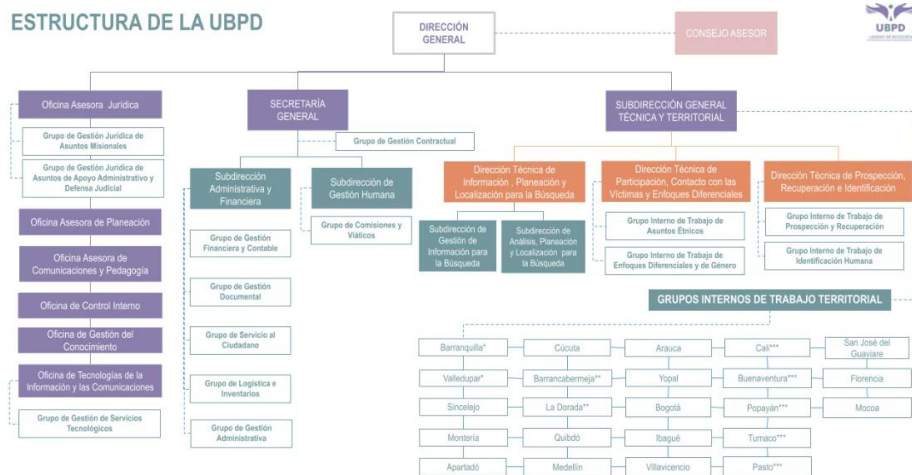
ESTRUCTURA DE LA UBPD

DIRECCIÓN GENERAL

CONSEJO ASESOR

UBPD

Oficina Asesora Jurídica

Grupo de Gestión Jurídica de Asuntos Misionales

Grupo de Gestión Jurídica de Asuntos de Apoyo Administrativo y Defensa Judicial

Oficina Asesora de Planeación

Oficina Asesora de Comunicaciones y Pedagogía

Oficina de Control Interno

Oficina de Gestión del Conocimiento

Oficina de Tecnologías de la Información y las Comunicaciones

Grupo de Gestión de Servicios Tecnológicos

SECRETARÍA GENERAL

Grupo de Gestión Contractual

Subdirección Administrativa y Financiera

Grupo de Gestión Financiera y Contable

Grupo de Gestión Documental

Grupo de Servicio al Ciudadano

Grupo de Logística e Inventarios

Grupo de Gestión Administrativa

Subdirección de Gestión Humana

Grupo de Comisiones y Viáticos

SUBDIRECCIÓN GENERAL TÉCNICA Y TERRITORIAL

Dirección Técnica de Información, Planeación y Localización para la Búsqueda

Subdirección de Gestión de Información para la Búsqueda

Subdirección de Análisis, Planeación y Localización para la Búsqueda

Dirección Técnica de Participación, Contacto con las Víctimas y Enfoques Diferenciales

Grupo Interno de Trabajo de Asuntos Étnicos

Grupo Interno de Trabajo de Enfoques Diferenciales y de Género

Dirección Técnica de Prospección, Recuperación e Identificación

Grupo Interno de Trabajo de Prospección y Recuperación

Grupo Interno de Trabajo de Identificación Humana

GRUPOS INTERNOS DE TRABAJO TERRITORIAL

| Barranquilla* | Cúcuta | Arauca | Cali*** | San José del Guaviare |
|---|---|---|---|---|
| Valledupar* | Barrancabermeja** | Yopal | Buenaventura*** | Florencia |
| Sincelejo | La Dorada** | Bogotá | Popayán*** | Mocoa |
| Montería | Quibdó | Ibagué | Tumaco*** | |
| Apartadó | Medellín | Villavicencio | Pasto*** | |